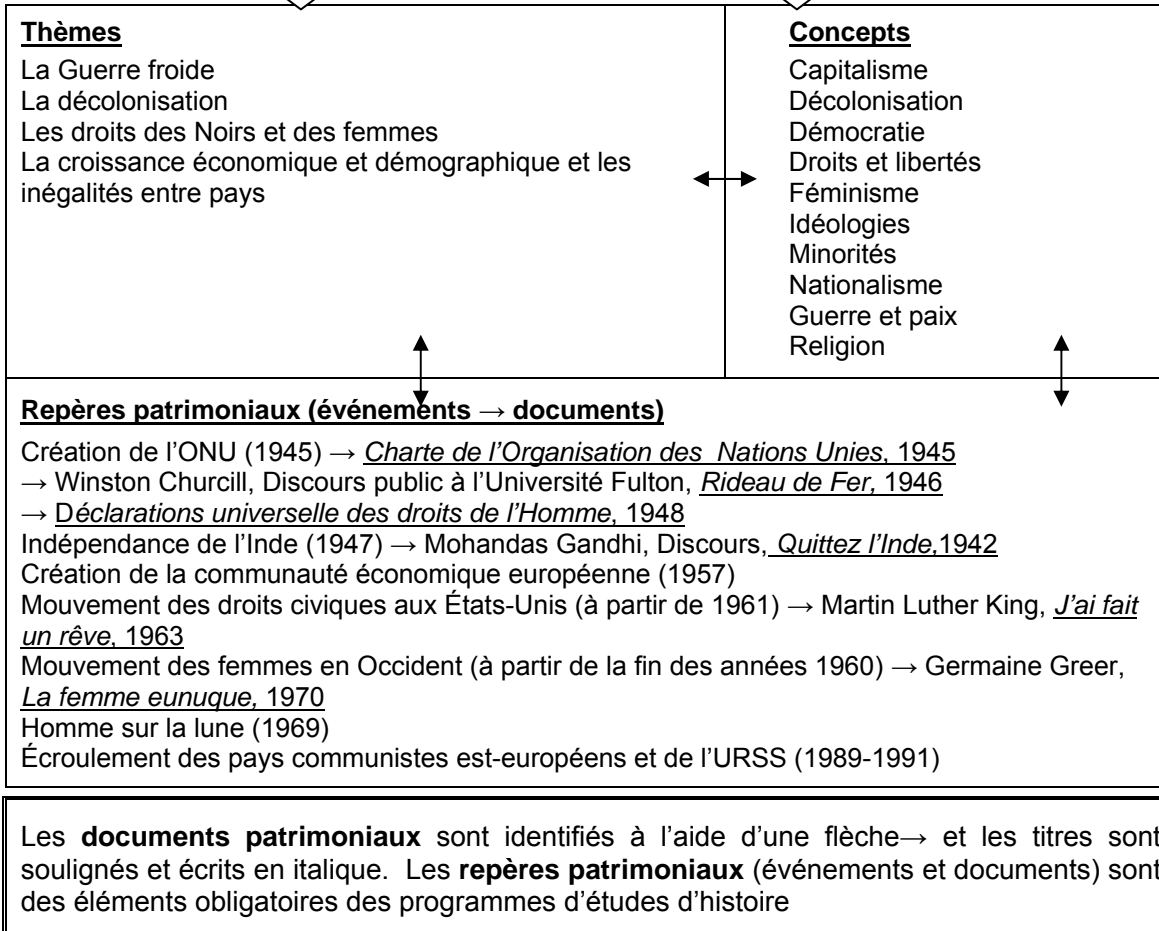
**Thèmes**
La Guerre froide
La décolonisation
Les droits des Noirs et des femmes
La croissance économique et démographique et les inégalités entre pays

**Concepts**
Capitalisme
Décolonisation
Démocratie
Droits et libertés
Féminisme
Idéologies
Minorités
Nationalisme
Guerre et paix
Religion

**Repères patrimoniaux (événements → documents)**

Création de l'ONU (1945) → *Charte de l'Organisation des Nations Unies*, 1945
→ Winston Churcill, Discours public à l'Université Fulton, *Rideau de Fer,* 1946
→ D*éclarations universelle des droits de l'Homme*, 1948
Indépendance de l'Inde (1947) → Mohandas Gandhi, Discours, *Quittez l'Inde*,1942
Création de la communauté économique européenne (1957)
Mouvement des droits civiques aux États-Unis (à partir de 1961) → Martin Luther King, *J'ai fait un rêve*, 1963
Mouvement des femmes en Occident (à partir de la fin des années 1960) → Germaine Greer, *La femme eunuque,* 1970
Homme sur la lune (1969)
Écroulement des pays communistes est-européens et de l'URSS (1989-1991)

Les **documents patrimoniaux** sont identifiés à l'aide d'une flèche→ et les titres sont soulignés et écrits en italique. Les **repères patrimoniaux** (événements et documents) sont des éléments obligatoires des programmes d'études d'histoire